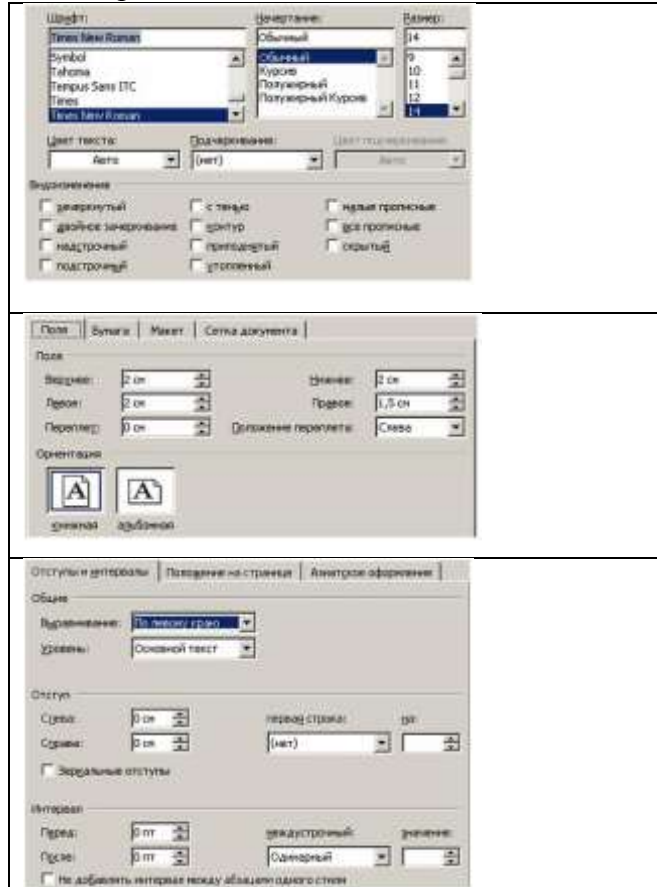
Шрифт:
Times New Roman
Symbol
Tahoma
Tempus Sans ITC
Times
Times New Roman

Начертание:
Обычный
Обычный
Курсив
Полужирный
Полужирный Курсив

Размер:
14
9
10
11
12
14

Цвет текста:
Авто

Подчеркивание:
(нет)

Цвет подчеркивания:
Авто

Видоизменение
зачеркнутый
двойное зачеркивание
надстрочный
подстрочный
с тенью
контур
приподнятый
утопленный
малые прописные
все прописные
скрытый

Поля | Бумага | Макет | Сетка документа

Поля
Верхнее: 2 см
Нижнее: 2 см
Левое: 2 см
Правое: 1,5 см
Переплет: 0 см
Положение переплета: Слева

Ориентация
книжная
альбомная

Отступы и интервалы | Положение на странице | Азиатское оформление

Общие
Выравнивание: По левому краю
Уровень: Основной текст

Отступ
Слева: 0 см
Справа: 0 см
первая строка:
(нет)
на:
Зеркальные отступы

Интервал
Перед: 0 пт
После: 0 пт
междустрочный:
Одинарный
значение:
Не добавлять интервал между абзацами одного стиля